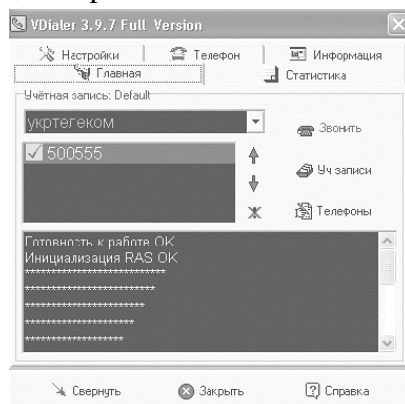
VDialer 3.9.7 Full Version

Настройки
Телефон
Информация
Главная
Статистика

Учётная запись: Default

укртегеком

✓ 500555

Звонить
Уч записи
Телефоны

Готовность к работе OK
Инициализация RAS OK
**************************
**************************
************************
**********************
*******************

Свернуть
Закрыть
Справка